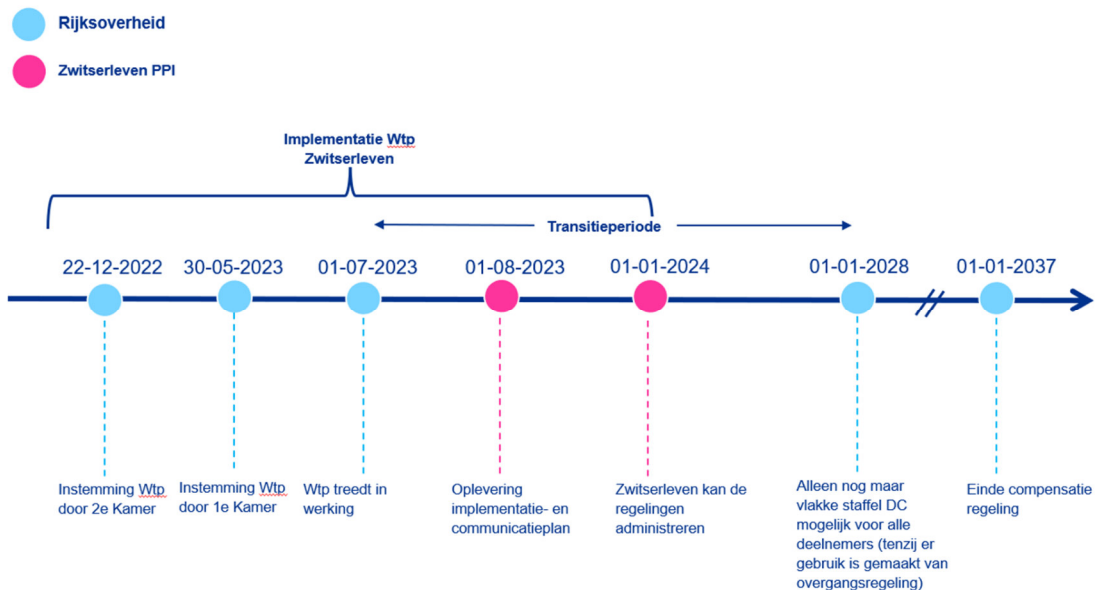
Rijksoverheid

Zwitserleven PPI

Implementatie Wtp Zwitserleven

Transitieperiode

22-12-2022

30-05-2023

01-07-2023

01-08-2023

01-01-2024

01-01-2028

01-01-2037

Instemming Wtp door 2e Kamer

Instemming Wtp door 1e Kamer

Wtp treedt in werking

Oplevering implementatie- en communicatieplan

Zwitserleven kan de regelingen administreren

Alleen nog maar vlakke staffel DC mogelijk voor alle deelnemers (tenzij er gebruik is gemaakt van overgangsregeling)

Einde compensatie regeling